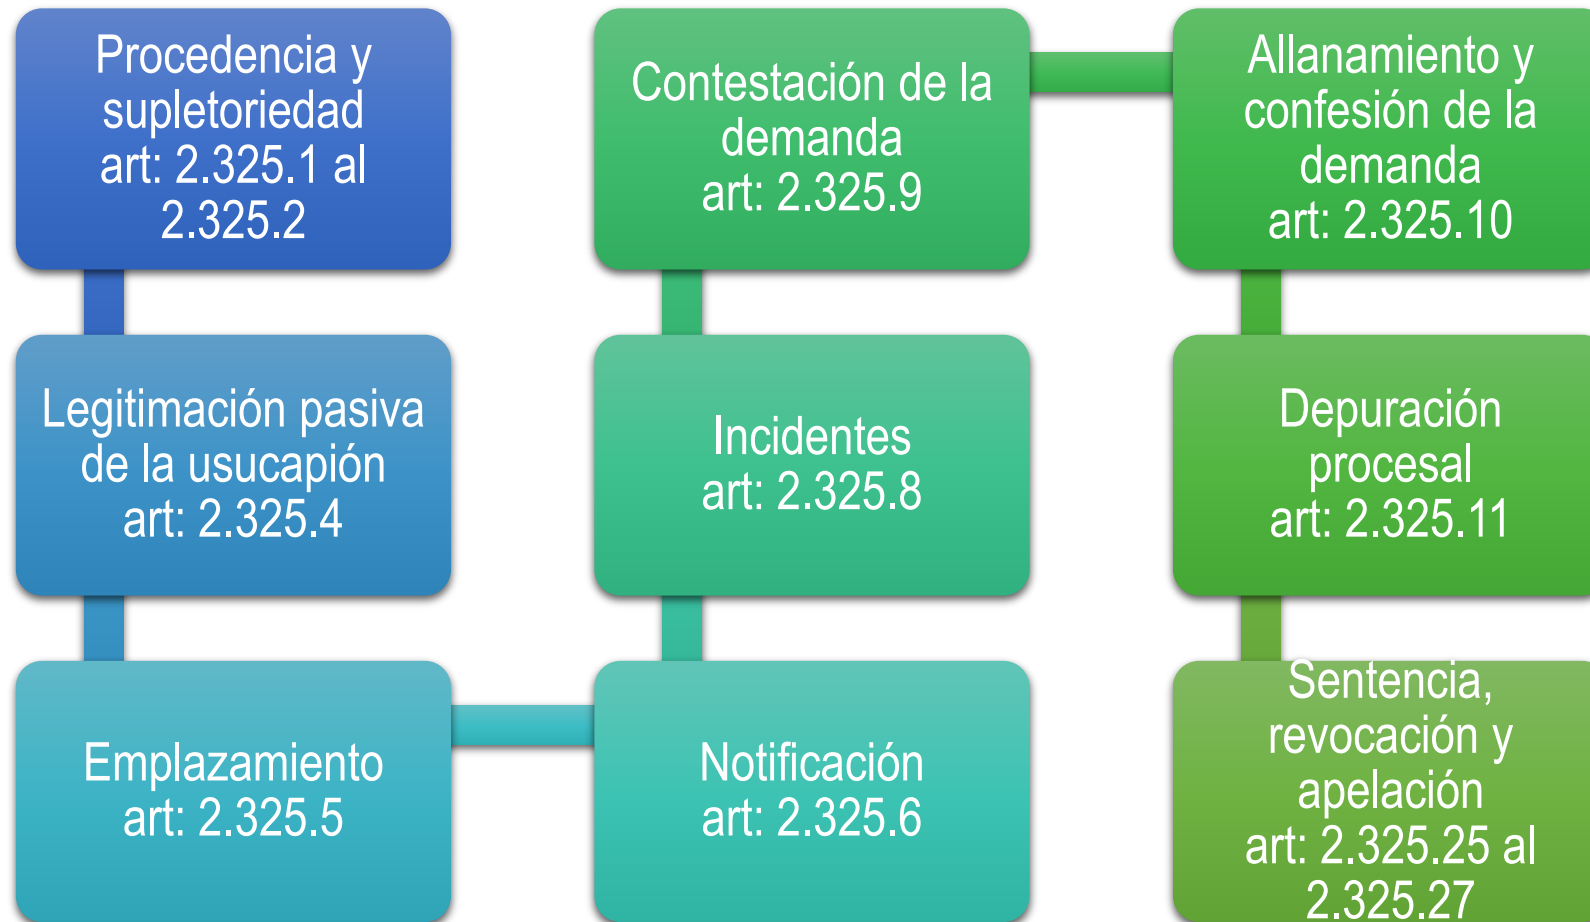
Procedencia y supletoriedad art: 2.325.1 al 2.325.2

Legitimación pasiva de la usucapión art: 2.325.4

Emplazamiento art: 2.325.5

Notificación art: 2.325.6

Incidentes art: 2.325.8

Contestación de la demanda art: 2.325.9

Allanamiento y confesión de la demanda art: 2.325.10

Depuración procesal art: 2.325.11

Sentencia, revocación y apelación art: 2.325.25 al 2.325.27